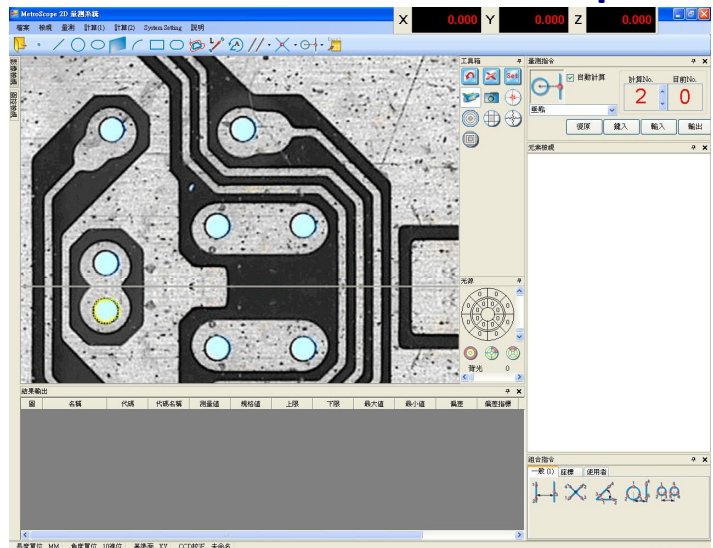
MetroScope 2D 量測系統

X 0.000 Y 0.000 Z 0.000

檔案 校規 量測 計算(1) 計算(2) System Setting 說明

工具箱

Set

量測指令

自動計算

計算No. 目前No.

2 0

垂點

復原 鍵入 輸入 輸出

元素檢視

光源

背光 0

結果輸出

| 圖 | 名稱 | 代碼 | 代碼名稱 | 測量值 | 規格值 | 上限 | 下限 | 最大值 | 最小值 | 偏差 | 偏差指標 |
|---|---|---|---|---|---|---|---|---|---|---|---|

組合指令

一般 (I) 座標 使用者

長度單位 MM 角度單位 10進位 基準面 XY CCD校正 未命名